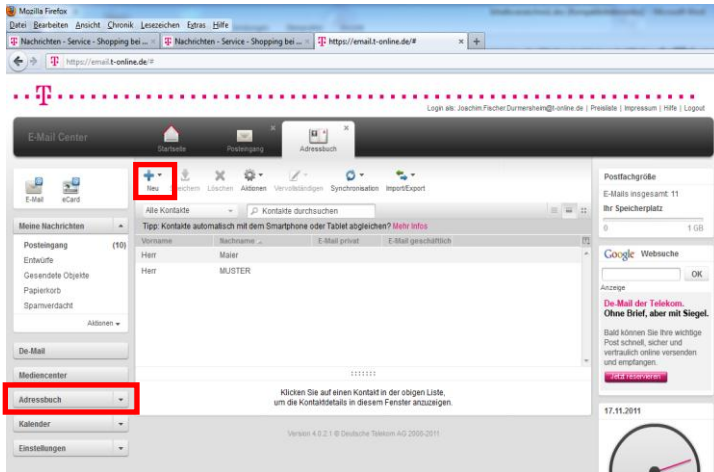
Mozilla Firefox

Datei Bearbeiten Ansicht Chronik Lesezeichen Extras Hilfe

Nachrichten - Service - Shopping bei ... | Nachrichten - Service - Shopping bei ... | https://email.t-online.de/# | +

https://email.t-online.de/#

Login als: Joachim.Fischer.Durmersheim@t-online.de | Preisliste | Impressum | Hilfe | Logout

E-Mail Center

Startseite | Posteingang | Adressbuch

E-Mail | eCard

Meine Nachrichten

Posteingang (10)
Entwürfe
Gesendete Objekte
Papierkorb
Spamverdacht

Aktionen

De-Mail

Mediencenter

Adressbuch

Kalender

Einstellungen

Neu | Speichern | Löschen | Aktionen | Vervollständigen | Synchronisation | Import/Export

Alle Kontakte | Kontakte durchsuchen

Tipp: Kontakte automatisch mit dem Smartphone oder Tablet abgleichen? Mehr Infos

| Vorname | Nachname | E-Mail privat | E-Mail geschäftlich |
|---|---|---|---|
| Herr | Maier | | |
| Herr | MUSTER | | |

Klicken Sie auf einen Kontakt in der obigen Liste, um die Kontaktdetails in diesem Fenster anzuzeigen.

Version 4.0.2.1 © Deutsche Telekom AG 2008-2011

Postfachgröße

E-Mails insgesamt: 11

Ihr Speicherplatz

0 | 1 GB

Google Websuche

OK

Anzeige

De-Mail der Telekom.
Ohne Brief, aber mit Siegel.

Bald können Sie Ihre wichtige Post schnell, sicher und vertraulich online versenden und empfangen.

Jetzt reservieren

17.11.2011